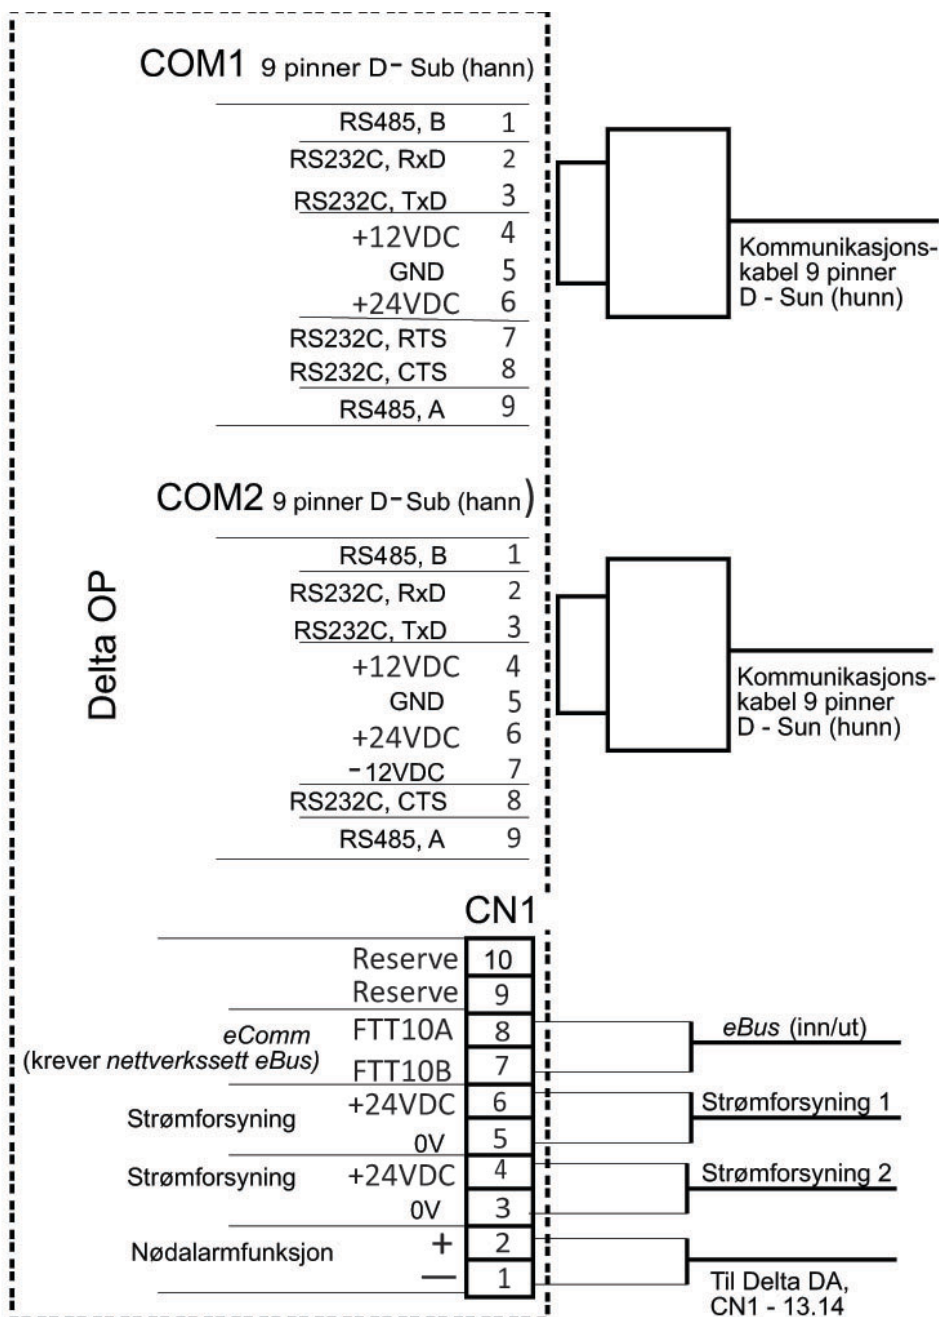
COM1 9 pinner D- Sub (hann)

| | |
|---|---|
| RS485, B | 1 |
| RS232C, RxD | 2 |
| RS232C, TxD | 3 |
| +12VDC | 4 |
| GND | 5 |
| +24VDC | 6 |
| RS232C, RTS | 7 |
| RS232C, CTS | 8 |
| RS485, A | 9 |

Kommunikasjonskabel 9 pinner D - Sun (hunn)

COM2 9 pinner D- Sub (hann)

| | |
|---|---|
| RS485, B | 1 |
| RS232C, RxD | 2 |
| RS232C, TxD | 3 |
| +12VDC | 4 |
| GND | 5 |
| +24VDC | 6 |
| -12VDC | 7 |
| RS232C, CTS | 8 |
| RS485, A | 9 |

Kommunikasjonskabel 9 pinner D - Sun (hunn)

Delta OP

CN1

| | | |
|---|---|---|
| | Reserve | 10 |
| | Reserve | 9 |
| eComm (krever nettverkssett eBus) | FTT10A | 8 |
| | FTT10B | 7 |
| Strømforsyning | +24VDC | 6 |
| | 0V | 5 |
| Strømforsyning | +24VDC | 4 |
| | 0V | 3 |
| Nødalarmfunksjon | + | 2 |
| | — | 1 |

eBus (inn/ut)

Strømforsyning 1

Strømforsyning 2

Til Delta DA, CN1 - 13.14